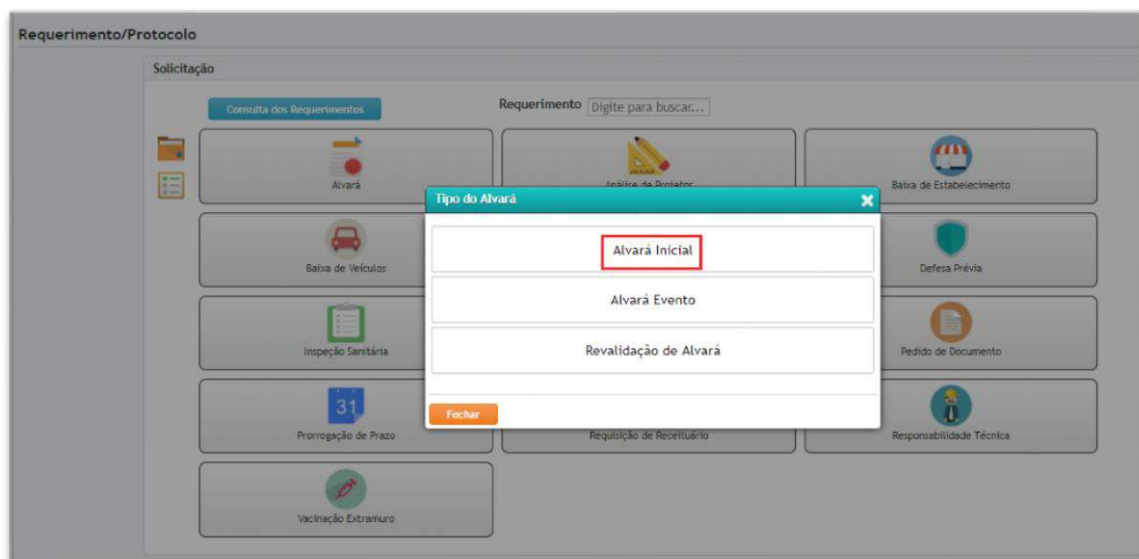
Requerimento/Protocolo

Solicitação

Consulta dos Requerimentos

Requerimento Digite para buscar...

Alvará

Análise de Projetos

Baixa de Estabelecimento

Baixa de Veículos

Defesa Prévia

Inspeção Sanitária

Pedido de Documento

31

Prorrogação de Prazo

Requisição de Receituário

Responsabilidade Técnica

Vacinação Extramuro

Tipo do Alvará

Alvará Inicial

Alvará Evento

Revalidação de Alvará

Fechar